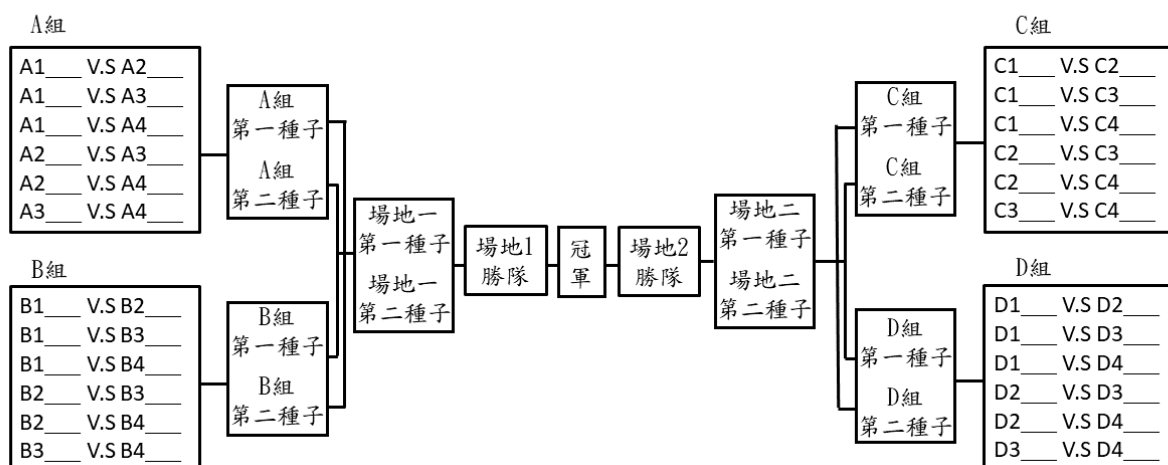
A組

A1___ V.S A2___
A1___ V.S A3___
A1___ V.S A4___
A2___ V.S A3___
A2___ V.S A4___
A3___ V.S A4___

A組 第一種子
A組 第二種子

B組

B1___ V.S B2___
B1___ V.S B3___
B1___ V.S B4___
B2___ V.S B3___
B2___ V.S B4___
B3___ V.S B4___

B組 第一種子
B組 第二種子

場地一 第一種子
場地一 第二種子

場地1 勝隊

冠軍

場地2 勝隊

場地二 第一種子
場地二 第二種子

C組 第一種子
C組 第二種子

C組

C1___ V.S C2___
C1___ V.S C3___
C1___ V.S C4___
C2___ V.S C3___
C2___ V.S C4___
C3___ V.S C4___

D組 第一種子
D組 第二種子

D組

D1___ V.S D2___
D1___ V.S D3___
D1___ V.S D4___
D2___ V.S D3___
D2___ V.S D4___
D3___ V.S D4___